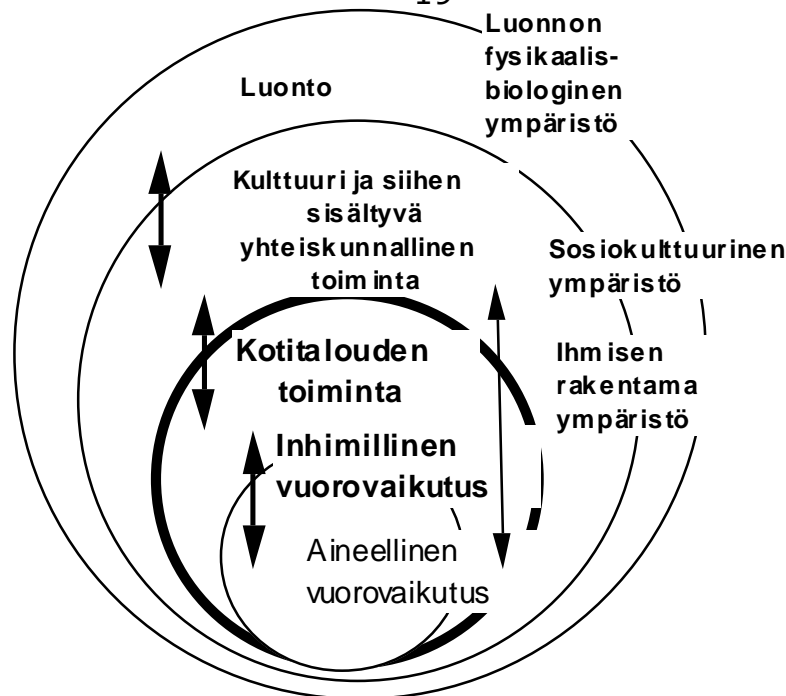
19

Luonnon fysikaalis-biologinen ympäristö

Luonto

Kulttuuri ja siihen sisältyvä yhteiskunnallinen toiminta

Sosiokulttuurinen ympäristö

Kotitalouden toiminta

Ihmisen rakentama ympäristö

Inhimillinen vuorovaikutus

Aineellinen vuorovaikutus